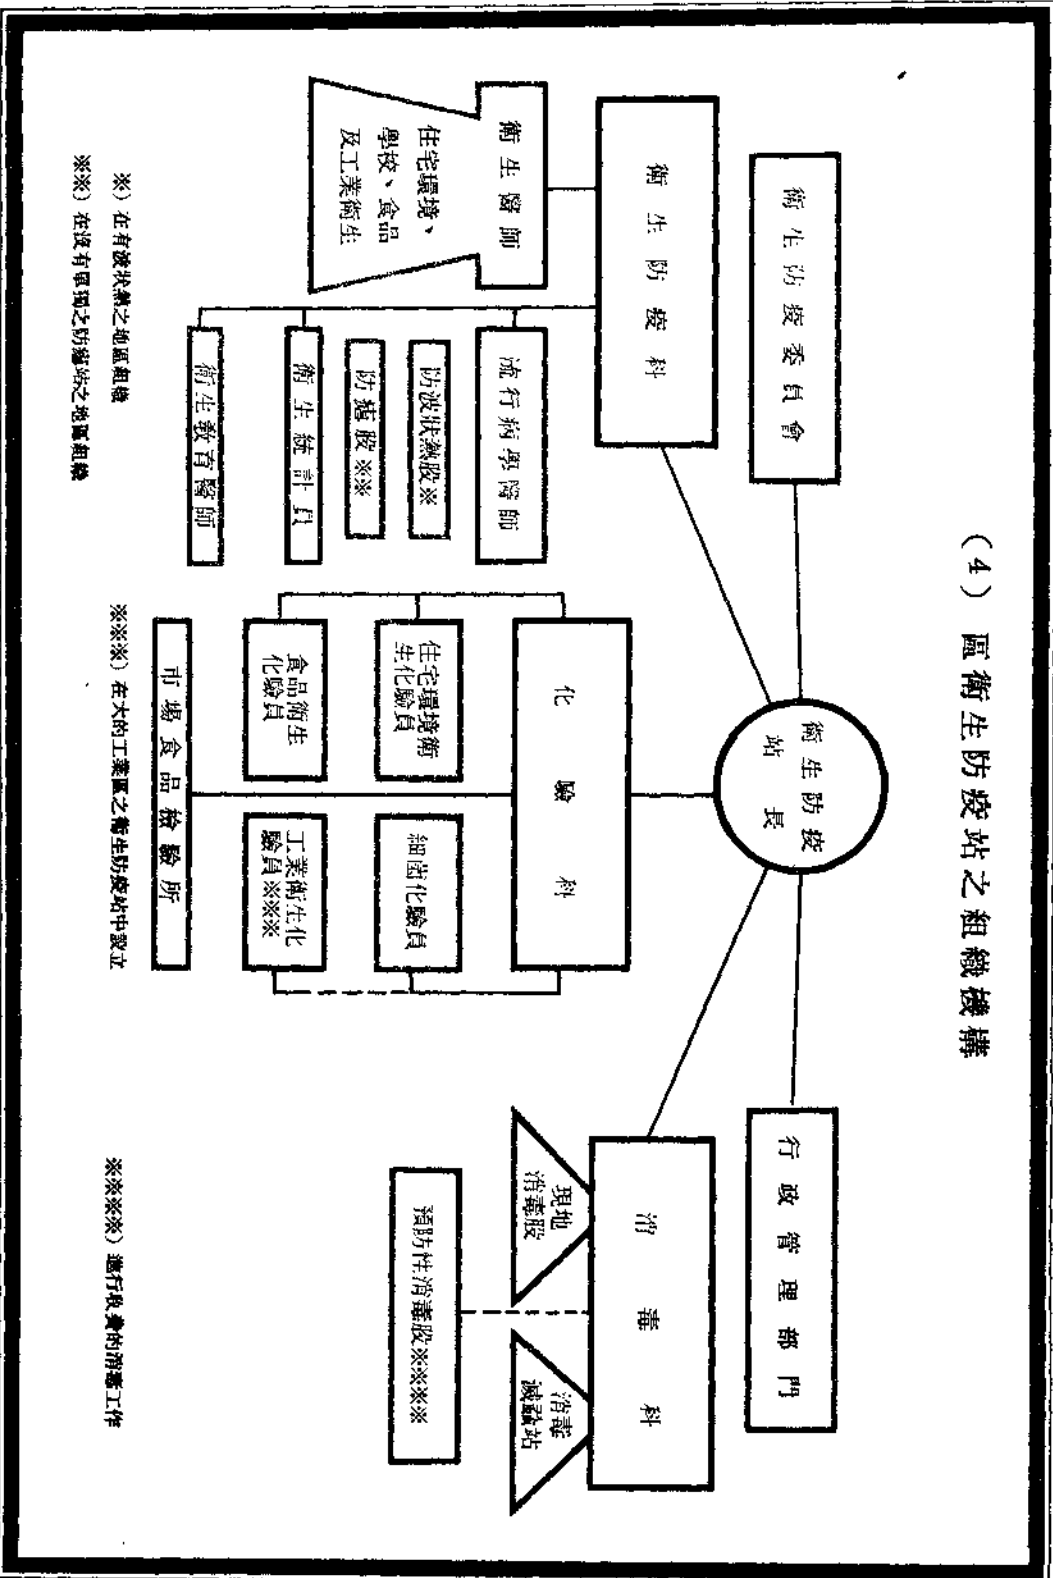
（4）區衛生防疫站之組織機構

衛生防疫站長

衛生防疫委員會

行政管理部門

衛生防疫科

衛生醫師

住宅環境、學校、食品及工業衛生

流行病學醫師

防波狀熱股※

防瘧股※※

衛生統計員

衛生教育醫師

化驗科

住宅環境衛生化驗員

食品衛生化驗員

細菌化驗員

工業衛生化驗員※※※

市場食品檢驗所

消毒科

現地消毒股

消毒滅蝨站

預防性消毒股※※※※

※）在有波狀熱之地區組織

※※）在設有瘧疾之防瘧站之地區組織

※※※）在大的工業區之衛生防疫站中設立

※※※※）進行收費的消毒工作